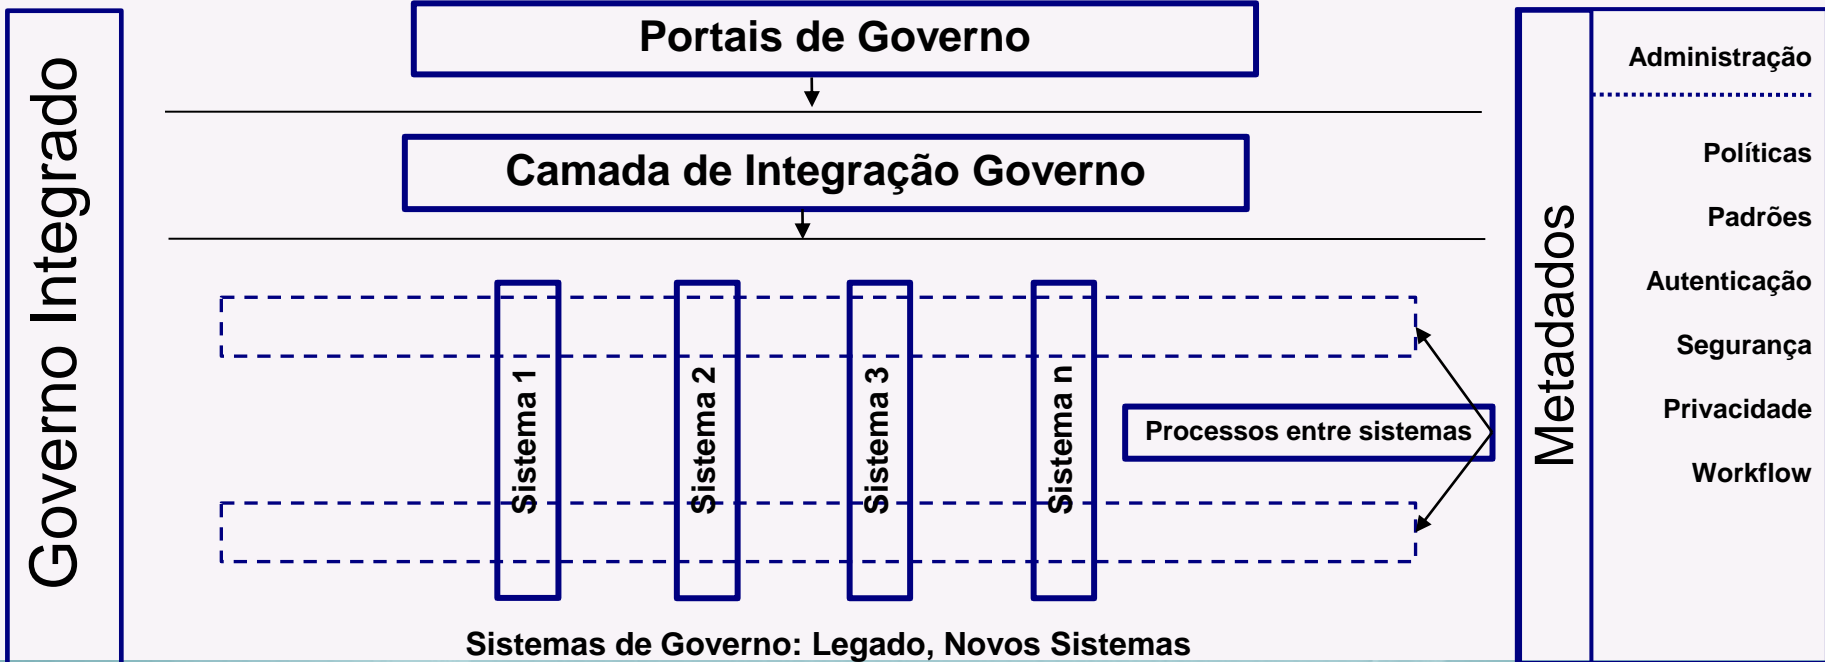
Governo Integrado

Portais de Governo

Camada de Integração Governo

Sistema 1

Sistema 2

Sistema 3

Sistema n

Processos entre sistemas

Sistemas de Governo: Legado, Novos Sistemas

Metadados

Administração

Políticas

Padrões

Autenticação

Segurança

Privacidade

Workflow